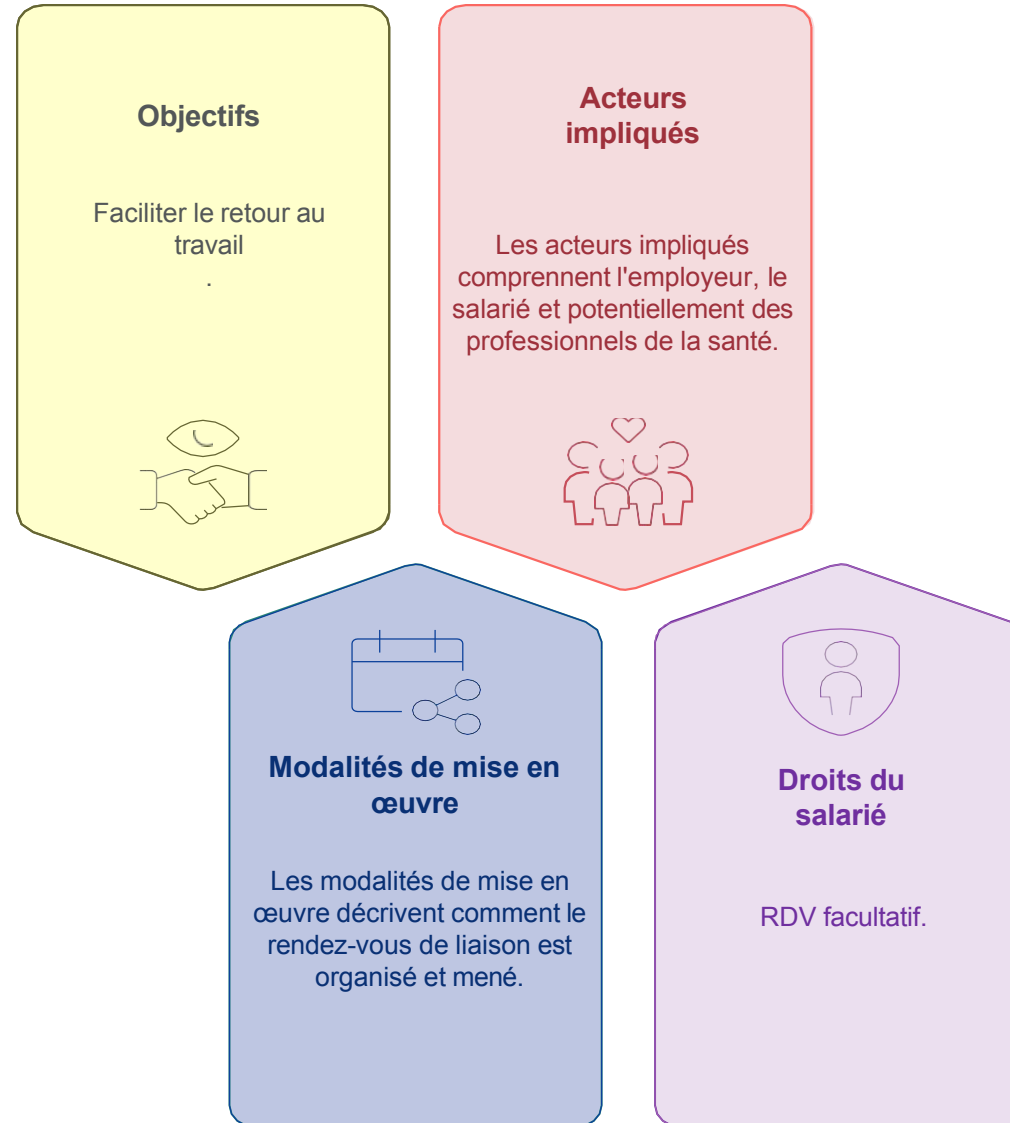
Objectifs

Faciliter le retour au travail
.

Acteurs impliqués

Les acteurs impliqués comprennent l'employeur, le salarié et potentiellement des professionnels de la santé.

Modalités de mise en œuvre

Les modalités de mise en œuvre décrivent comment le rendez-vous de liaison est organisé et mené.

Droits du salarié

RDV facultatif.